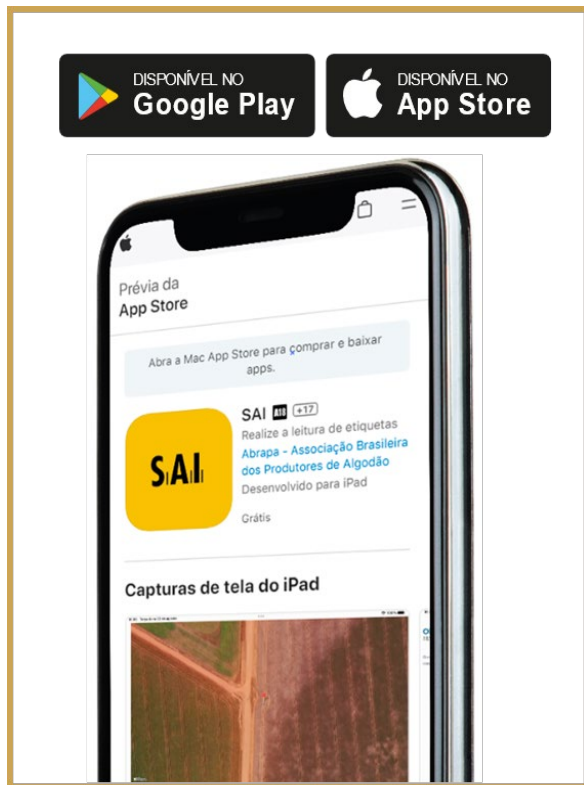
DISPONÍVEL NO
Google Play

DISPONÍVEL NO
App Store

Prévia da
App Store

Abra a Mac App Store para comprar e baixar apps.

SAI

SAI +17
Realize a leitura de etiquetas
Abrapa - Associação Brasileira dos Produtores de Algodão
Desenvolvido para iPad

Grátis

Capturas de tela do iPad